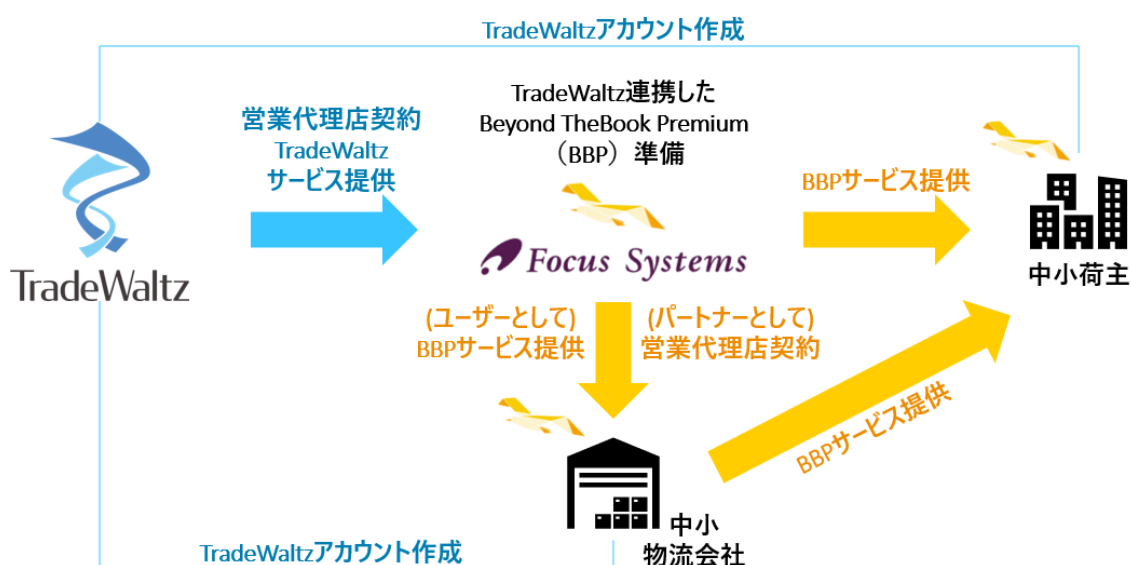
TradeWaltzアカウント作成

TradeWaltz

営業代理店契約
TradeWaltz
サービス提供

TradeWaltz連携した
Beyond TheBook Premium
（BBP）準備

Focus Systems

BBPサービス提供

中小荷主

(ユーザーとして)
BBPサービス提供

(パートナーとして)
営業代理店契約

BBPサービス提供

中小
物流会社

TradeWaltzアカウント作成